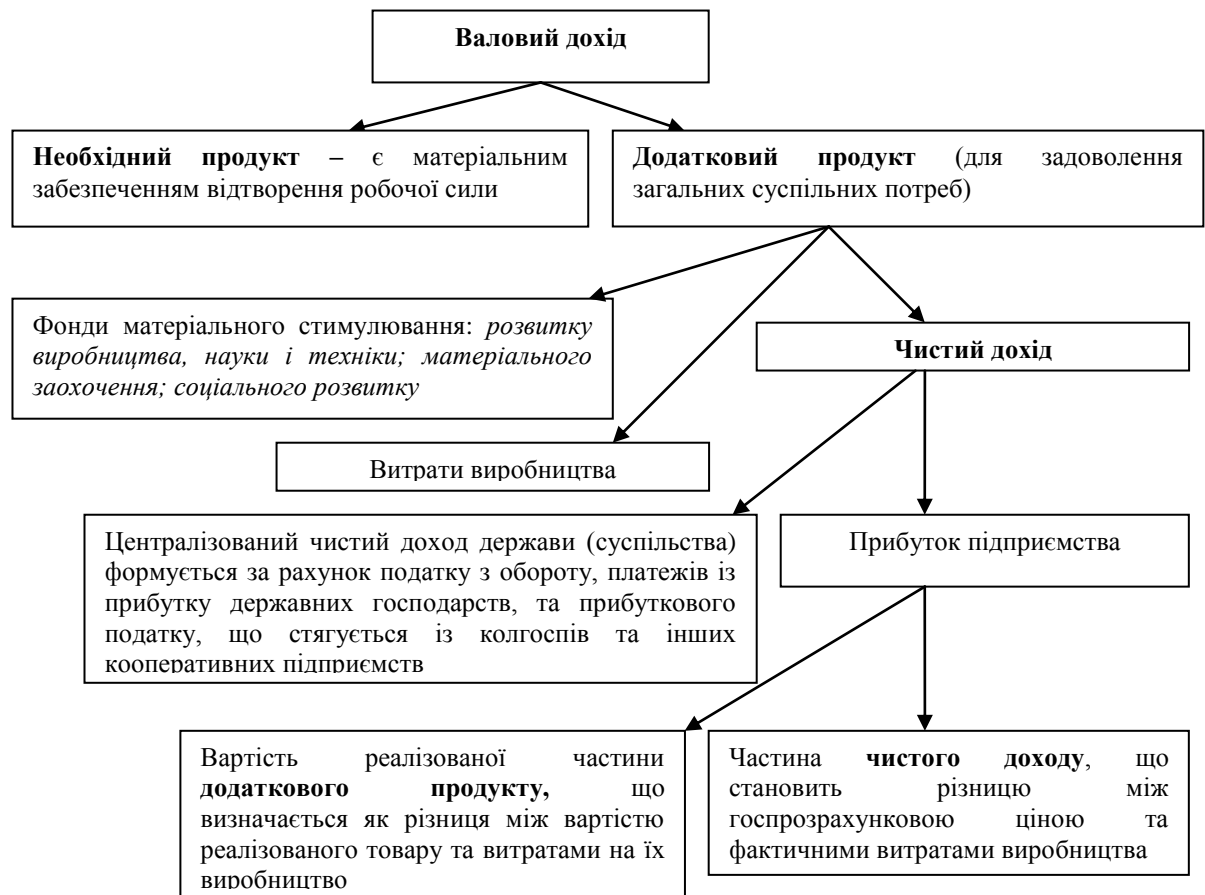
Валовий дохід

Необхідний продукт – є матеріальним забезпеченням відтворення робочої сили

Додатковий продукт (для задоволення загальних суспільних потреб)

Фонди матеріального стимулювання: *розвитку виробництва, науки і техніки; матеріального заохочення; соціального розвитку*

Чистий дохід

Витрати виробництва

Централізований чистий доход держави (суспільства) формується за рахунок податку з обороту, платежів із прибутку державних господарств, та прибуткового податку, що стягується із колгоспів та інших кооперативних підприємств

Прибуток підприємства

Вартість реалізованої частини **додаткового продукту,** що визначається як різниця між вартістю реалізованого товару та витратами на їх виробництво

Частина **чистого доходу**, що становить різницю між госпрозрахунковою ціною та фактичними витратами виробництва